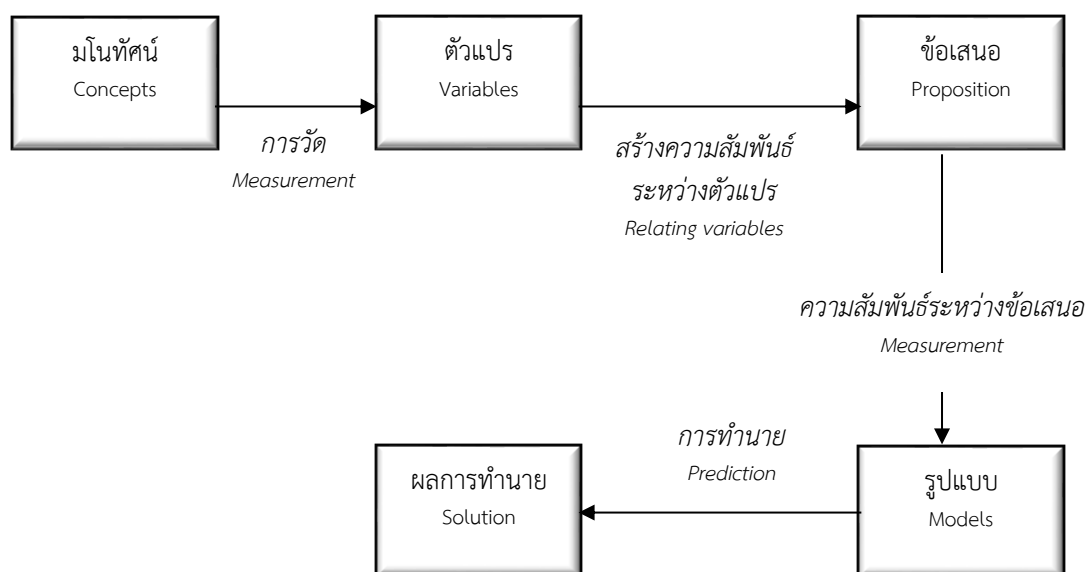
มโนทัศน์
Concepts

การวัด
Measurement

ตัวแปร
Variables

สร้างความสัมพันธ์ระหว่างตัวแปร
Relating variables

ข้อเสนอ
Proposition

ความสัมพันธ์ระหว่างข้อเสนอ
Measurement

รูปแบบ
Models

การทำนาย
Prediction

ผลการทำนาย
Solution